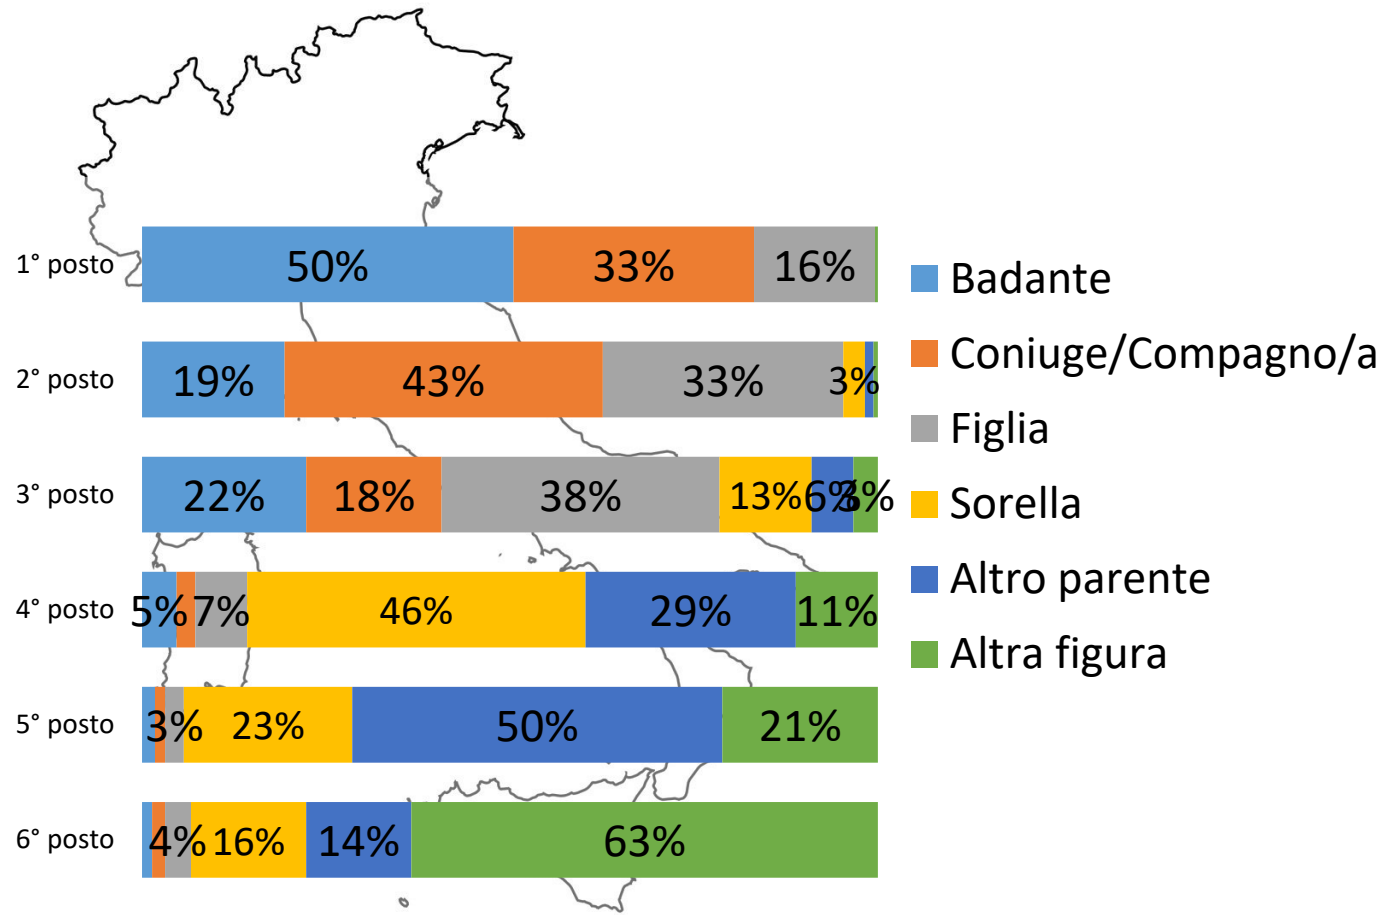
1° posto 50% 33% 16%

2° posto 19% 43% 33% 3%

3° posto 22% 18% 38% 13% 6% 3%

4° posto 5% 7% 46% 29% 11%

5° posto 3% 23% 50% 21%

6° posto 4% 16% 14% 63%

Badante
Coniuge/Compagno/a
Figlia
Sorella
Altro parente
Altra figura